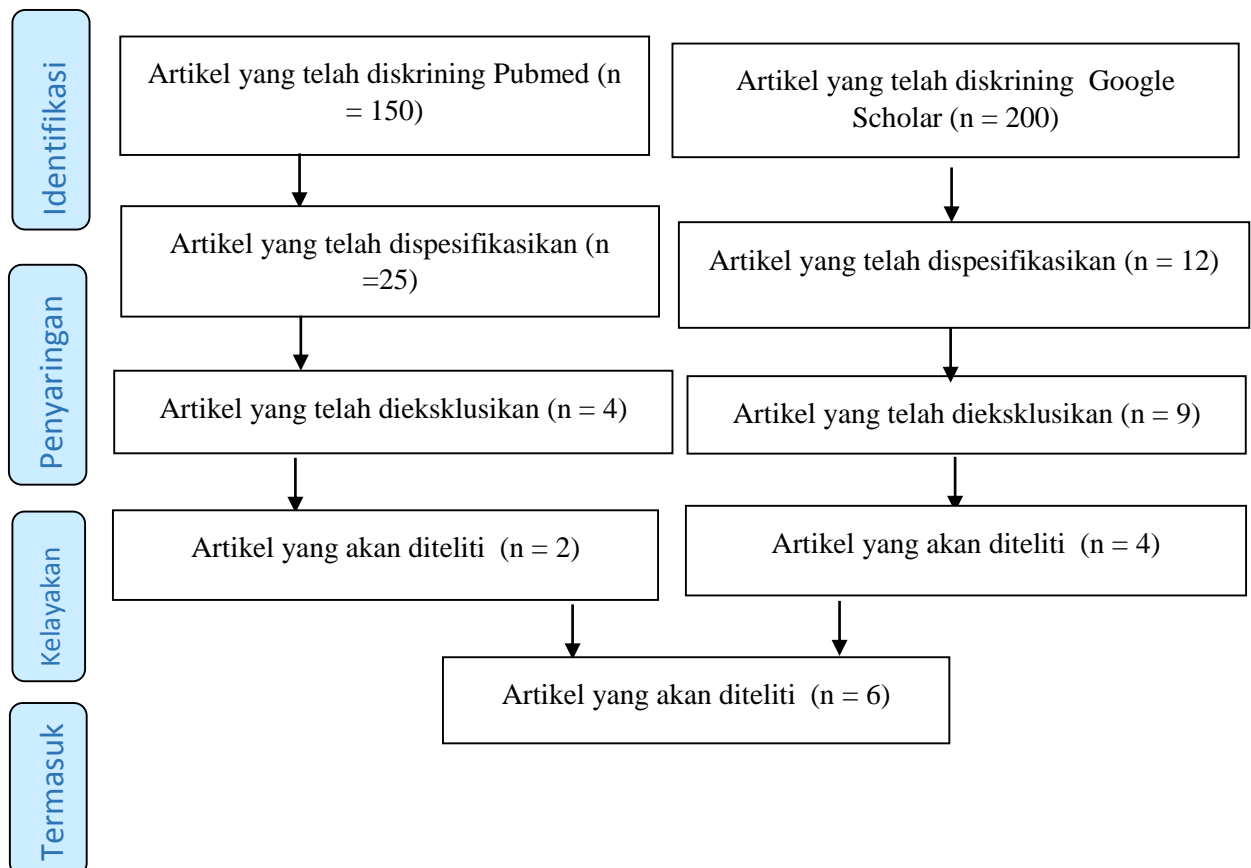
Identifikasi

Artikel yang telah diskrining Pubmed (n = 150)

Artikel yang telah diskrining Google Scholar (n = 200)

Penyaringan

Artikel yang telah dispesifikasikan (n =25)

Artikel yang telah dispesifikasikan (n = 12)

Artikel yang telah dieksklusikan (n = 4)

Artikel yang telah dieksklusikan (n = 9)

Kelayakan

Artikel yang akan diteliti (n = 2)

Artikel yang akan diteliti (n = 4)

Artikel yang akan diteliti (n = 6)

Termasuk